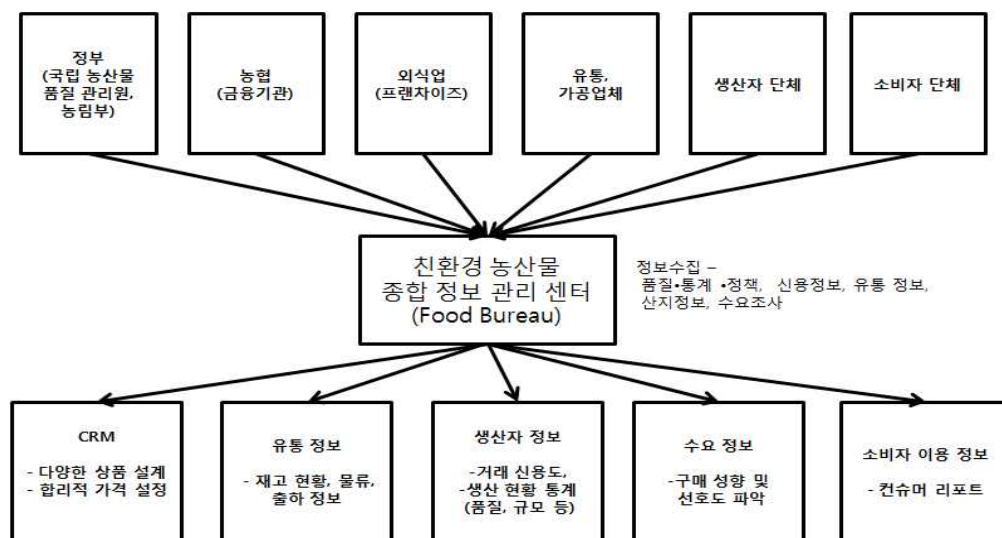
정부
(국립 농산물
품질 관리원,
농림부)

농협
(금융기관)

외식업
(프랜차이즈)

유통,
가공업체

생산자 단체

소비자 단체

친환경 농산물
종합 정보 관리 센터
(Food Bureau)

정보수집 –
품질•통계 •정책, 신용정보, 유통 정보,
산지정보, 수요조사

CRM

- 다양한 상품 설계
- 합리적 가격 설정

유통 정보

- 재고 현황, 물류,
출하 정보

생산자 정보

-거래 신용도,
-생산 현황 통계
(품질, 규모 등)

수요 정보

-구매 성향 및
선호도 파악

소비자 이용 정보

- 컨슈머 리포트